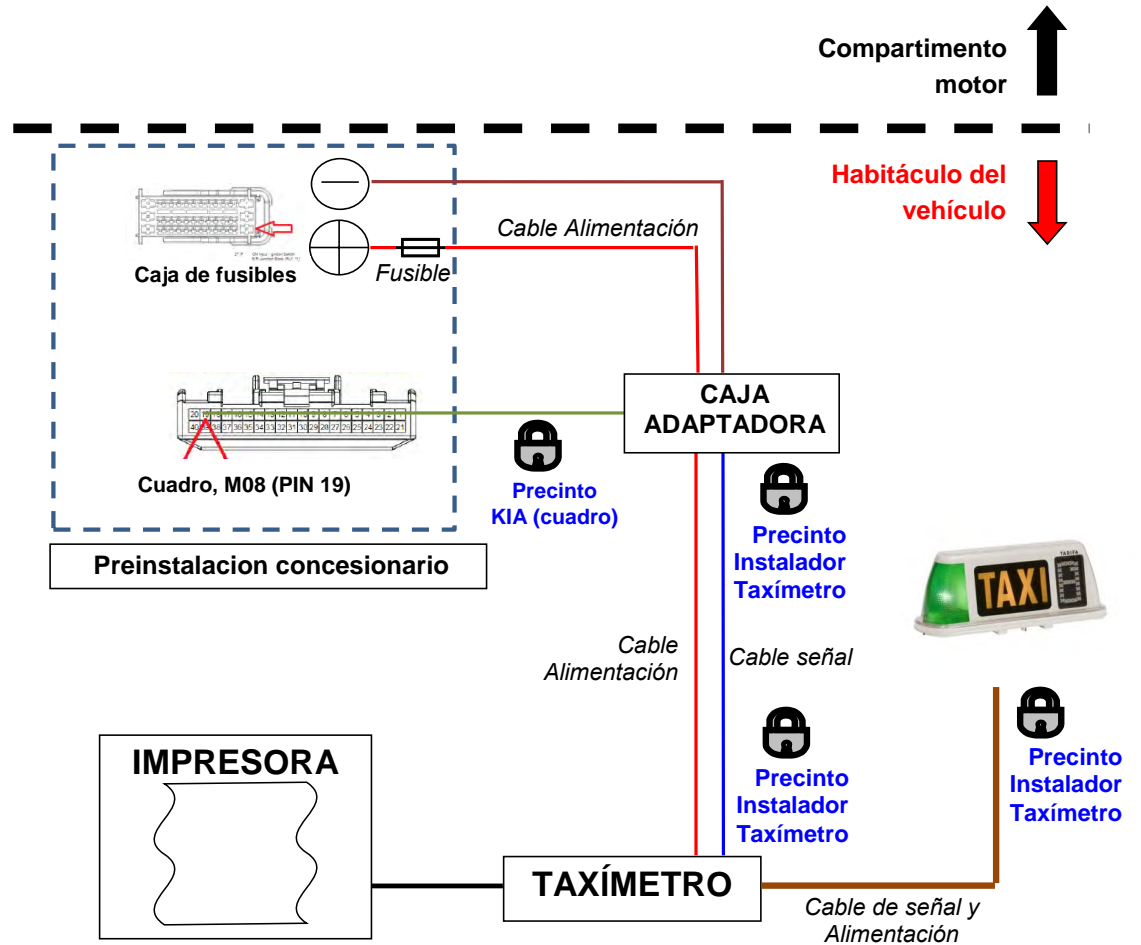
Compartimento motor

Habitáculo del vehículo

Cable Alimentación

Fusible

Caja de fusibles

CAJA ADAPTADORA

Cuadro, M08 (PIN 19)

Precinto KIA (cuadro)

Precinto Instalador Taxímetro

Preinstalacion concesionario

TAXI

Cable Alimentación

Cable señal

Precinto Instalador Taxímetro

Precinto Instalador Taxímetro

IMPRESORA

TAXÍMETRO

Cable de señal y Alimentación